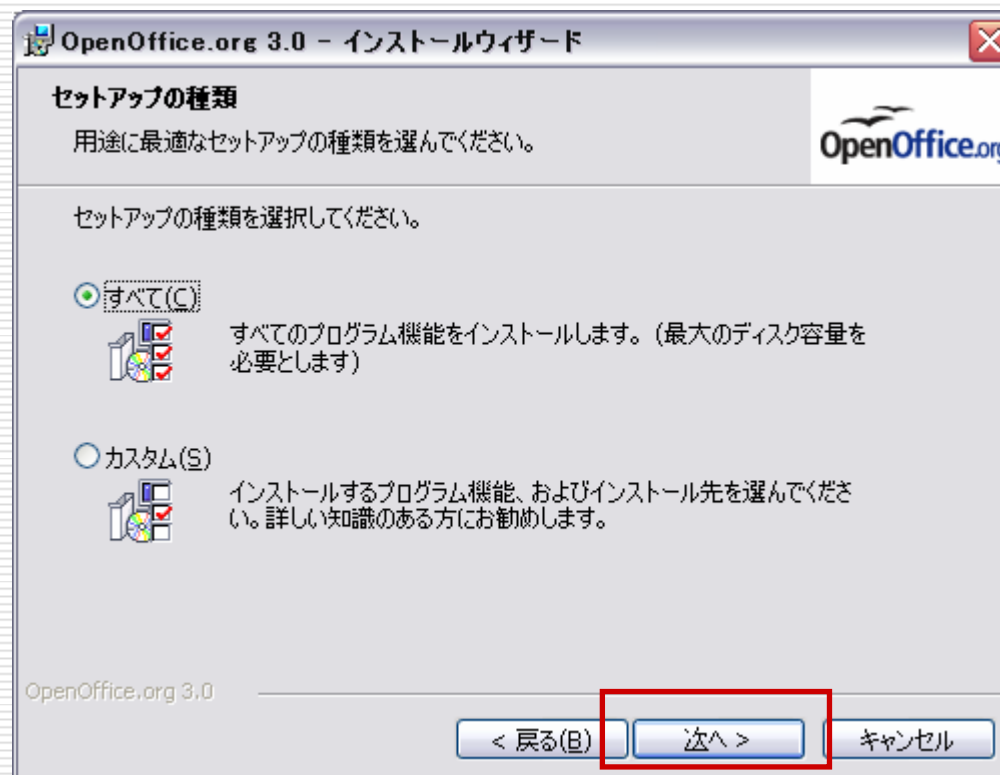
OpenOffice.org 3.0 - インストールウィザード

セットアップの種類

用途に最適なセットアップの種類を選んでください。

OpenOffice.org

セットアップの種類を選択してください。

すべて(C)

すべてのプログラム機能をインストールします。(最大のディスク容量を必要とします)

カスタム(S)

インストールするプログラム機能、およびインストール先を選んでください。詳しい知識のある方にお勧めします。

OpenOffice.org 3.0

< 戻る(B)

次へ >

キャンセル